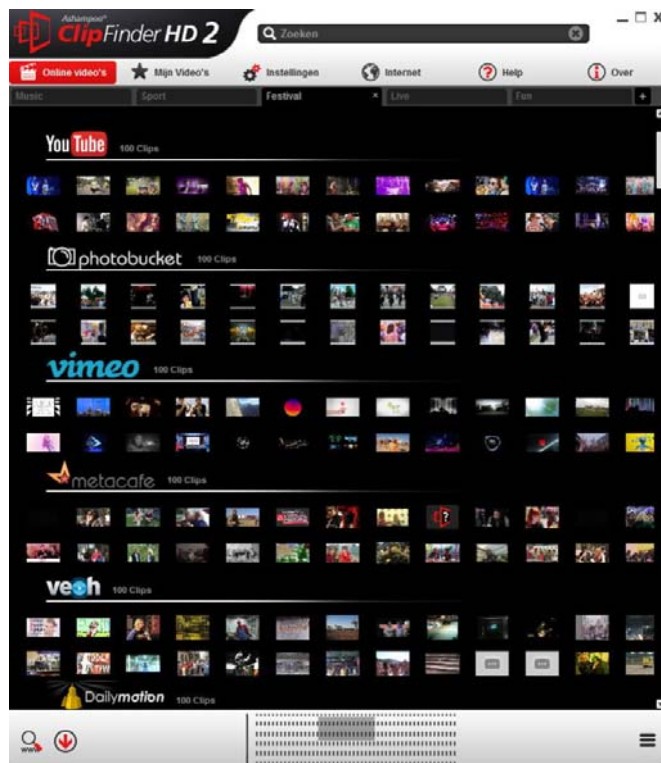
Ashampoo® ClipFinder HD 2

Zoeken

Online video's
Mijn Video's
Instellingen
Internet
Help
Over

Music
Sport
Festival
Live
Fun

YouTube 100 Clips

photobucket 100 Clips

vimeo 100 Clips

metacafe 100 Clips

veoh 100 Clips

Dailymotion 100 Clips